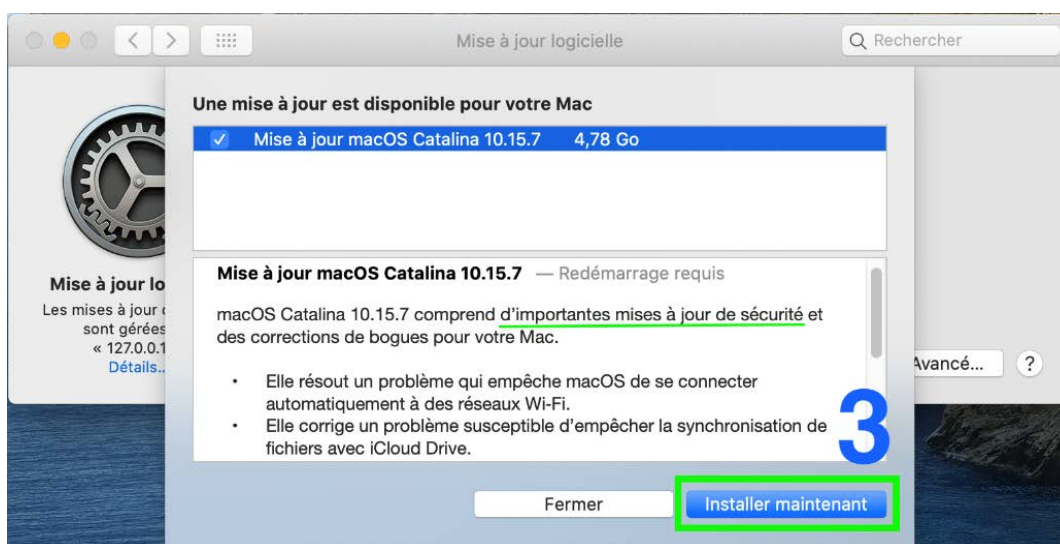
Mise à jour logicielle

Rechercher

Une mise à jour est disponible pour votre Mac

Mise à jour macOS Catalina 10.15.7 4,78 Go

Mise à jour lo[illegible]
Les mises à jour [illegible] sont gérées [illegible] « 127.0.0.1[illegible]
Détails...

Mise à jour macOS Catalina 10.15.7 — Redémarrage requis

macOS Catalina 10.15.7 comprend d'importantes mises à jour de sécurité et des corrections de bogues pour votre Mac.

• Elle résout un problème qui empêche macOS de se connecter automatiquement à des réseaux Wi-Fi.
• Elle corrige un problème susceptible d'empêcher la synchronisation de fichiers avec iCloud Drive.

Avancé...

?

3

Fermer

Installer maintenant